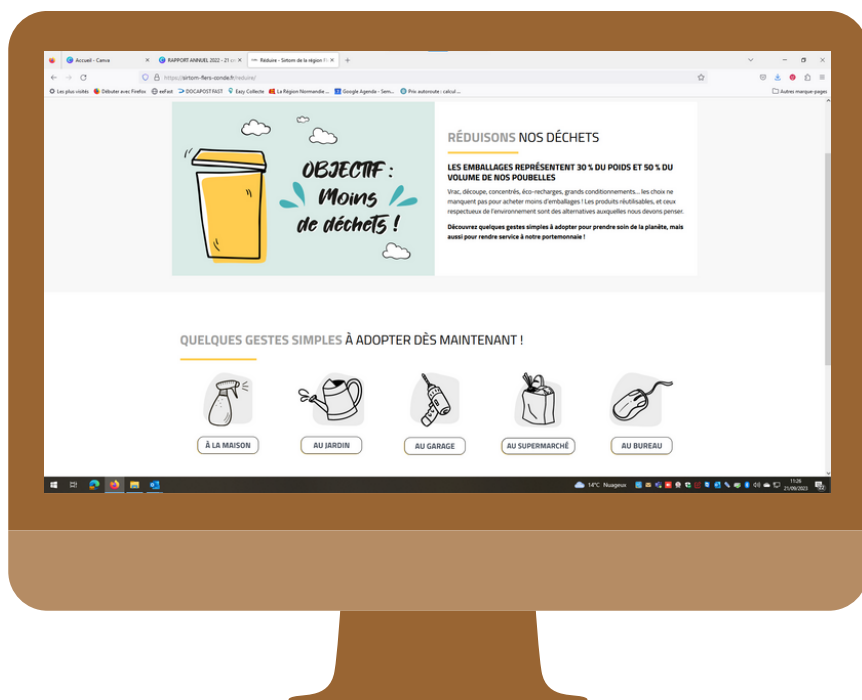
Accueil - Canva
RAPPORT ANNUEL 2022 - 21 o
Réduire - Sirtom de la région Fl
https://sirtom-flers-conde.fr/reduire/
Les plus visités Débuter avec Firefox eeFact DOCAPOST FAST Easy Collecte La Région Normandie ... Google Agenda - Sem... Prix autoroute : calcul ...
Autres marque-pages

OBJECTIF : Moins de déchets !

RÉDUISONS NOS DÉCHETS

LES EMBALLAGES REPRÉSENTENT 30 % DU POIDS ET 50 % DU VOLUME DE NOS POUBELLES

Vrac, découpe, concentrés, éco-recharges, grands conditionnements... les choix ne manquent pas pour acheter moins d'emballages ! Les produits réutilisables, et ceux respectueux de l'environnement sont des alternatives auxquelles nous devons penser.

Découvrez quelques gestes simples à adopter pour prendre soin de la planète, mais aussi pour rendre service à notre portemonnaie !

QUELQUES GESTES SIMPLES À ADOPTER DÈS MAINTENANT !

À LA MAISON
AU JARDIN
AU GARAGE
AU SUPERMARCHÉ
AU BUREAU

14°C Nuageux
11:26
21/09/2023